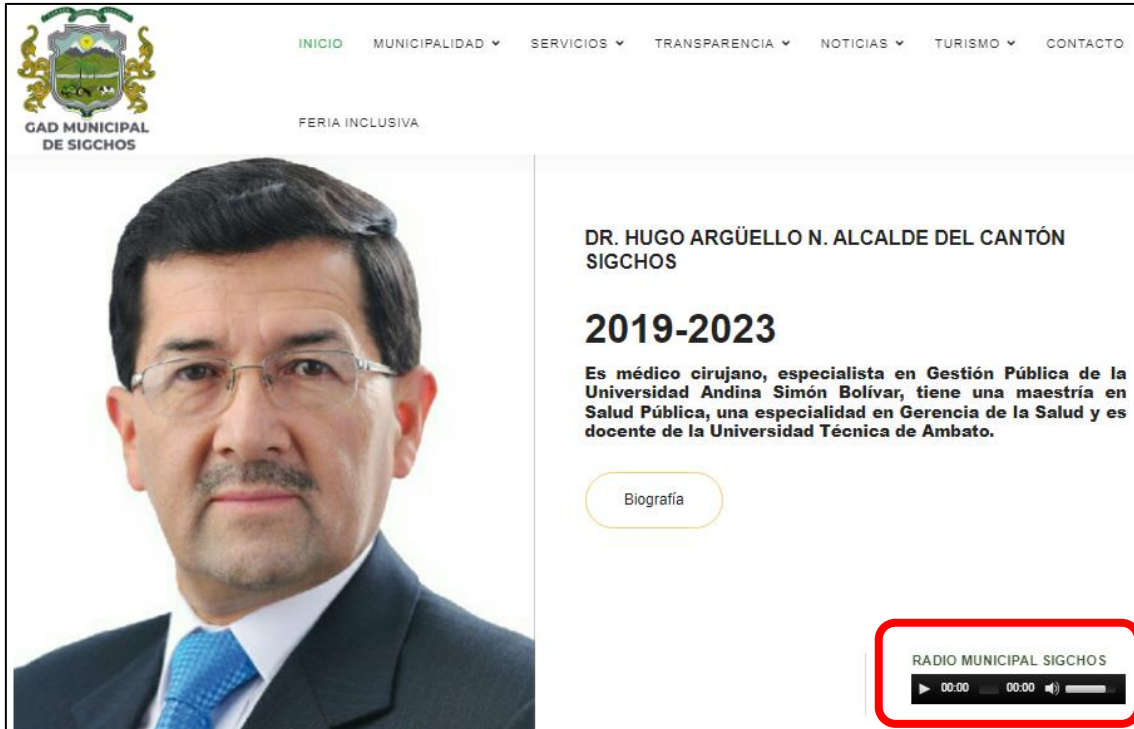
GAD MUNICIPAL DE SIGCHOS

INICIO MUNICIPALIDAD SERVICIOS TRANSPARENCIA NOTICIAS TURISMO CONTACTO

FERIA INCLUSIVA

DR. HUGO ARGÜELLO N. ALCALDE DEL CANTÓN SIGCHOS

2019-2023

Es médico cirujano, especialista en Gestión Pública de la Universidad Andina Simón Bolívar, tiene una maestría en Salud Pública, una especialidad en Gerencia de la Salud y es docente de la Universidad Técnica de Ambato.

Biografía

RADIO MUNICIPAL SIGCHOS

00:00 00:00